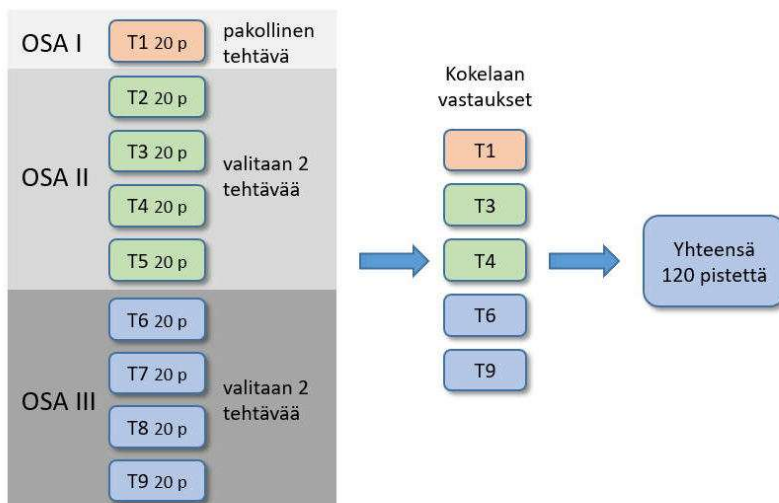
OSA I

T1 20 p

pakollinen tehtävä

OSA II

T2 20 p

T3 20 p

T4 20 p

T5 20 p

valitaan 2 tehtävää

OSA III

T6 20 p

T7 20 p

T8 20 p

T9 20 p

valitaan 2 tehtävää

Kokelaan vastaukset

T1

T3

T4

T6

T9

Yhteensä 120 pistettä